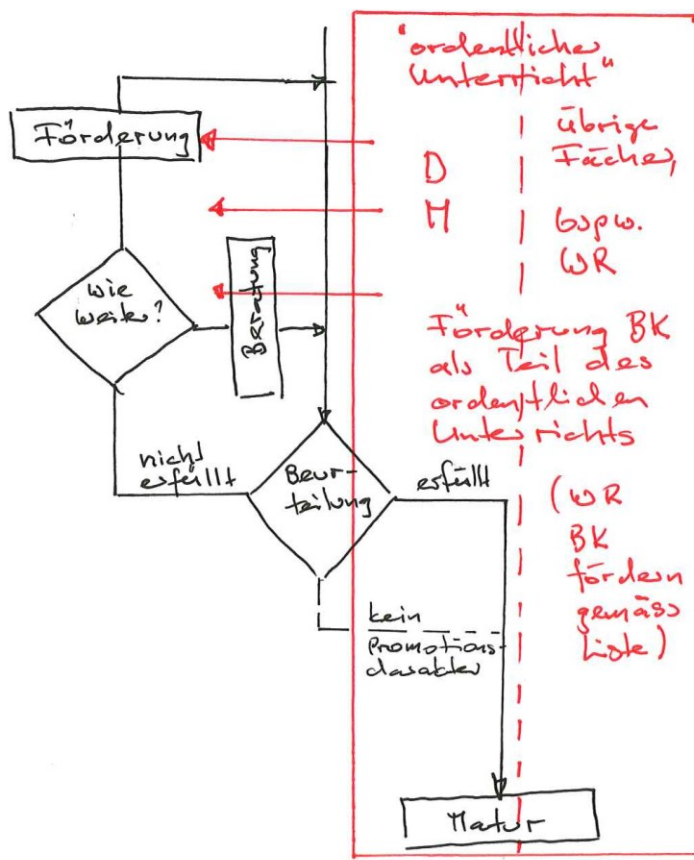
"ordentliche Unterricht"

Förderung

D

M

übrige Fächer,

bzw. WR

wie weiter?

Beratung

"Förderung BK als Teil des ordentlichen Unterrichts

nicht erfüllt

Beurteilung

erfüllt

(WR BK fördern gemäss Liste)

kein Promotionsdurchfall

Matur